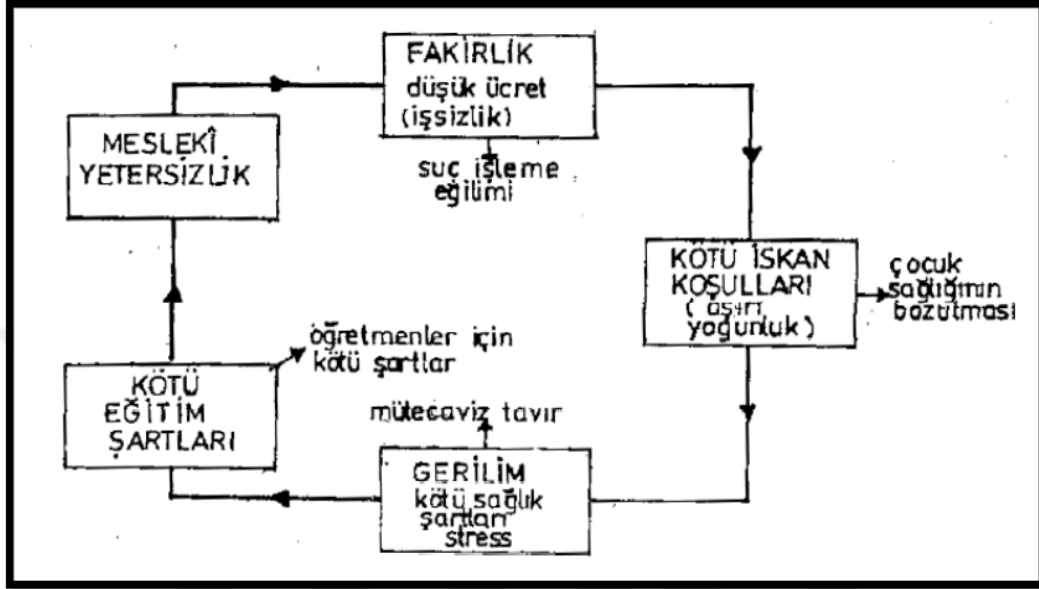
FAKİRLİK
düşük ücret
(işsizlik)

suç işleme eğilimi

MESLEKÎ YETERSİZLİK

KÖTÜ İSKAN KOŞULLARI
(aşırı yoğunluk)

çocuk sağlığının bozulması

öğretmenler için kötü şartlar

KÖTÜ EĞİTİM ŞARTLARI

mütecaviz tavır

GERİLİM
kötü sağlık şartları
stress